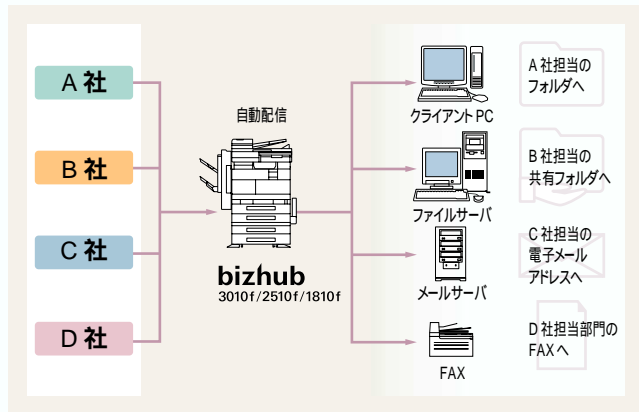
A 社

B 社

C 社

D 社

自動配信

bizhub
3010f/2510f/1810f

クライアントPC

A 社担当の
フォルダへ

ファイルサーバ

B 社担当の
共有フォルダへ

メールサーバ

C 社担当の
電子メール
アドレスへ

FAX

D 社担当部門の
FAXへ